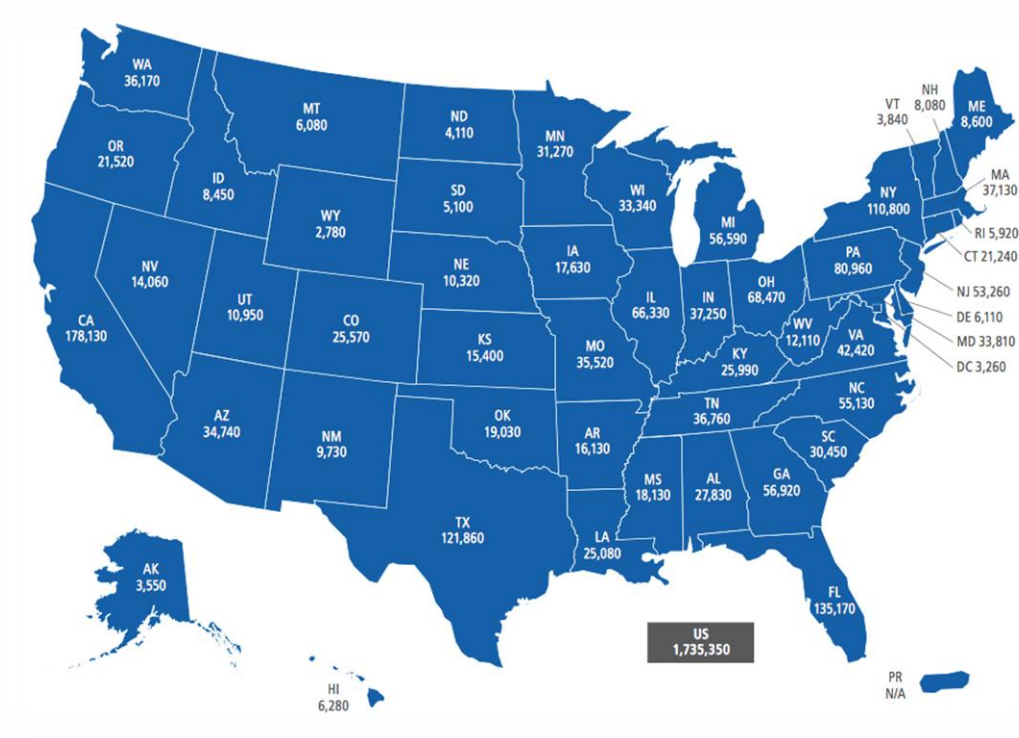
WA
36,170

MT
6,080

ND
4,110

MN
31,270

VT
3,840

NH
8,080

ME
8,600

OR
21,520

ID
8,450

SD
5,100

WI
33,340

MA
37,130

NY
110,800

WY
2,780

MI
56,590

RI 5,920

CT 21,240

IA
17,630

NV
14,060

NE
10,320

PA
80,960

UT
10,950

OH
68,470

NJ 53,260

IL
66,330

IN
37,250

CO
25,570

DE 6,110

WV
12,110

CA
178,130

KS
15,400

MO
35,520

VA
42,420

MD 33,810

KY
25,990

DC 3,260

NC
55,130

TN
36,760

AZ
34,740

OK
19,030

NM
9,730

AR
16,130

SC
30,450

MS
18,130

AL
27,830

GA
56,920

TX
121,860

LA
25,080

AK
3,550

FL
135,170

US
1,735,350

PR
N/A

HI
6,280